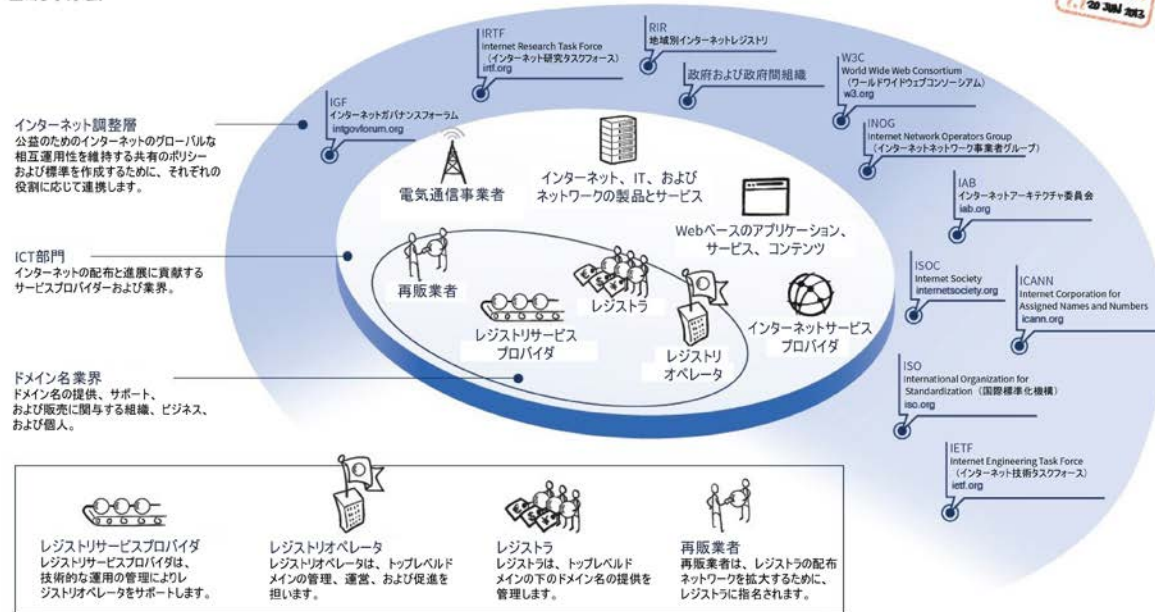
20 JAN 2013

IRTF
Internet Research Task Force
（インターネット研究タスクフォース）
irtf.org

RIR
地域別インターネットレジストリ

政府および政府間組織

W3C
World Wide Web Consortium
（ワールドワイドウェブコンソーシアム）
w3.org

IGF
インターネットガバナンスフォーラム
intgovforum.org

INOG
Internet Network Operators Group
（インターネットネットワーク事業者グループ）

IAB
インターネットアーキテクチャ委員会
iab.org

インターネット調整層
公益のためのインターネットのグローバルな相互運用性を維持する共有のポリシーおよび標準を作成するために、それぞれの役割に応じて連携します。

電気通信事業者

インターネット、IT、およびネットワークの製品とサービス

Webベースのアプリケーション、サービス、コンテンツ

ICT部門
インターネットの配布と進展に貢献するサービスプロバイダーおよび業界。

再販業者

レジストラ

レジストリサービスプロバイダ

レジストリオペレータ

インターネットサービスプロバイダ

ISOC
Internet Society
internetsociety.org

ICANN
Internet Corporation for Assigned Names and Numbers
icann.org

ドメイン名業界
ドメイン名の提供、サポート、および販売に関与する組織、ビジネス、および個人。

ISO
International Organization for Standardization（国際標準化機構）
iso.org

IETF
Internet Engineering Task Force
（インターネット技術タスクフォース）
ietf.org

レジストリサービスプロバイダ
レジストリサービスプロバイダは、技術的な運用の管理によりレジストリオペレータをサポートします。

レジストリオペレータ
レジストリオペレータは、トップレベルドメインの管理、運営、および促進を担います。

レジストラ
レジストラは、トップレベルドメインの下のドメイン名の提供を管理します。

再販業者
再販業者は、レジストラの配布ネットワークを拡大するために、レジストラに指名されます。